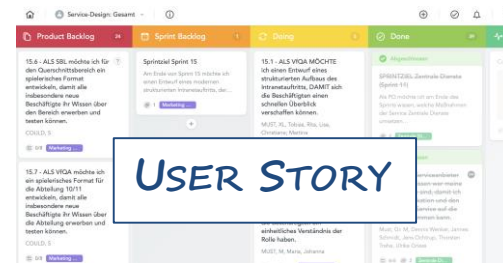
Service-Design: Gesamt

Product Backlog 26

15.6 - ALS SBL möchte ich für den Querschnittsbereich ein spielerisches Format entwickeln, damit alle insbesondere neue Beschäftigte ihr Wissen über den Bereich erwerben und testen können.

COULD, 5

0/9 Marketing

15.7 - ALS VfGA möchte ich ein spielerisches Format für die Abteilung 10/11 entwickeln, damit alle insbesondere neue Beschäftigte ihr Wissen über den Bereich erwerben und testen können.

COULD, 5

Marketing

Sprint Backlog 15

Sprintziel Sprint 15

Am Ende von Sprint 15 möchte ich einen Entwurf eines modernen strukturierten Intranetauftritts, der...

Marketing

+

Doing 6

15.1 - ALS VfGA MÖCHTE ich einen Entwurf eines strukturierten Aufbaus des Intranetauftritts, DAMIT sich die Beschäftigten einen schnellen Überblick verschaffen können.

MUST, XL, Tobias, Rita, Lisa, Christiane, Martina

einheitliches Verständnis der Rolle haben.

MUST, M, Maria, Johanna

Done 60

Abgeschlossen

SPRINTZIEL Zentrale Dienste (Sprint 11)

Als PO möchte ich am Ende des Sprints wissen, welche Maßnahmen der Service Zentrale Dienste umsetzen...

Must, Gr. M, Dennis Wecker, Janine Schmidt, Jens Oetting, Thorsten Trahe, Ulrike Gruen

USER STORY